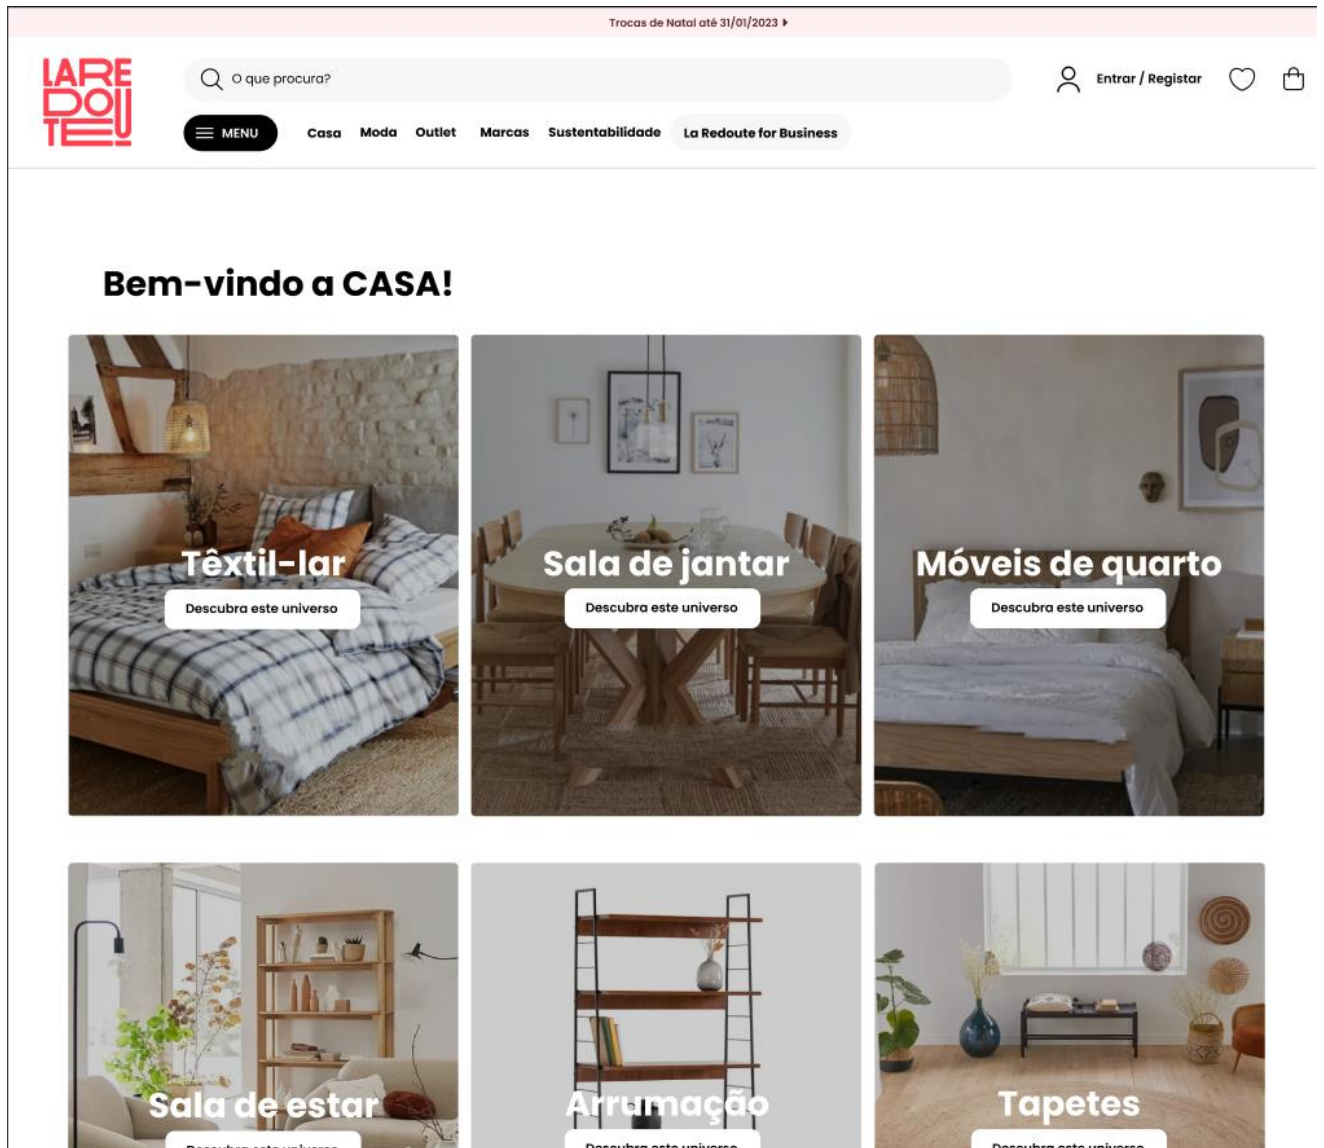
Trocas de Natal até 31/01/2023 ▸

LA REDOUTE

O que procura?

Entrar / Registar

MENU

Casa

Moda

Outlet

Marcas

Sustentabilidade

La Redoute for Business

Bem-vindo a CASA!

Têxtil-lar

Descubra este universo

Sala de jantar

Descubra este universo

Móveis de quarto

Descubra este universo

Sala de estar

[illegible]

Arrumação

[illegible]

Tapetes

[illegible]